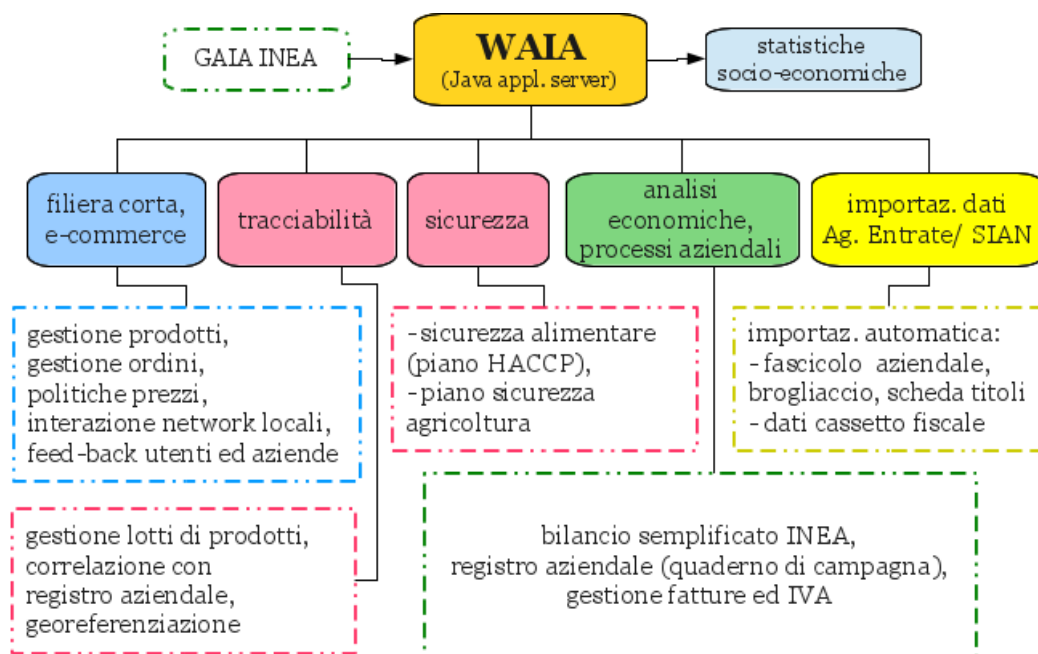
GAIA INEA

WAIA
(Java appl. server)

statistiche
socio-economiche

filiera corta,
e-commerce

tracciabilità

sicurezza

analisi
economiche,
processi aziendali

importaz. dati
Ag. Entrate/ SIAN

gestione prodotti,
gestione ordini,
politiche prezzi,
interazione network locali,
feed-back utenti ed aziende

-sicurezza alimentare
(piano HACCP),
-piano sicurezza
agricoltura

importaz. automatica:
-fascicolo aziendale,
brogliaccio, scheda titoli
-dati cassetto fiscale

gestione lotti di prodotti,
correlazione con
registro aziendale,
georeferenziazione

bilancio semplificato INEA,
registro aziendale (quaderno di campagna),
gestione fatture ed IVA